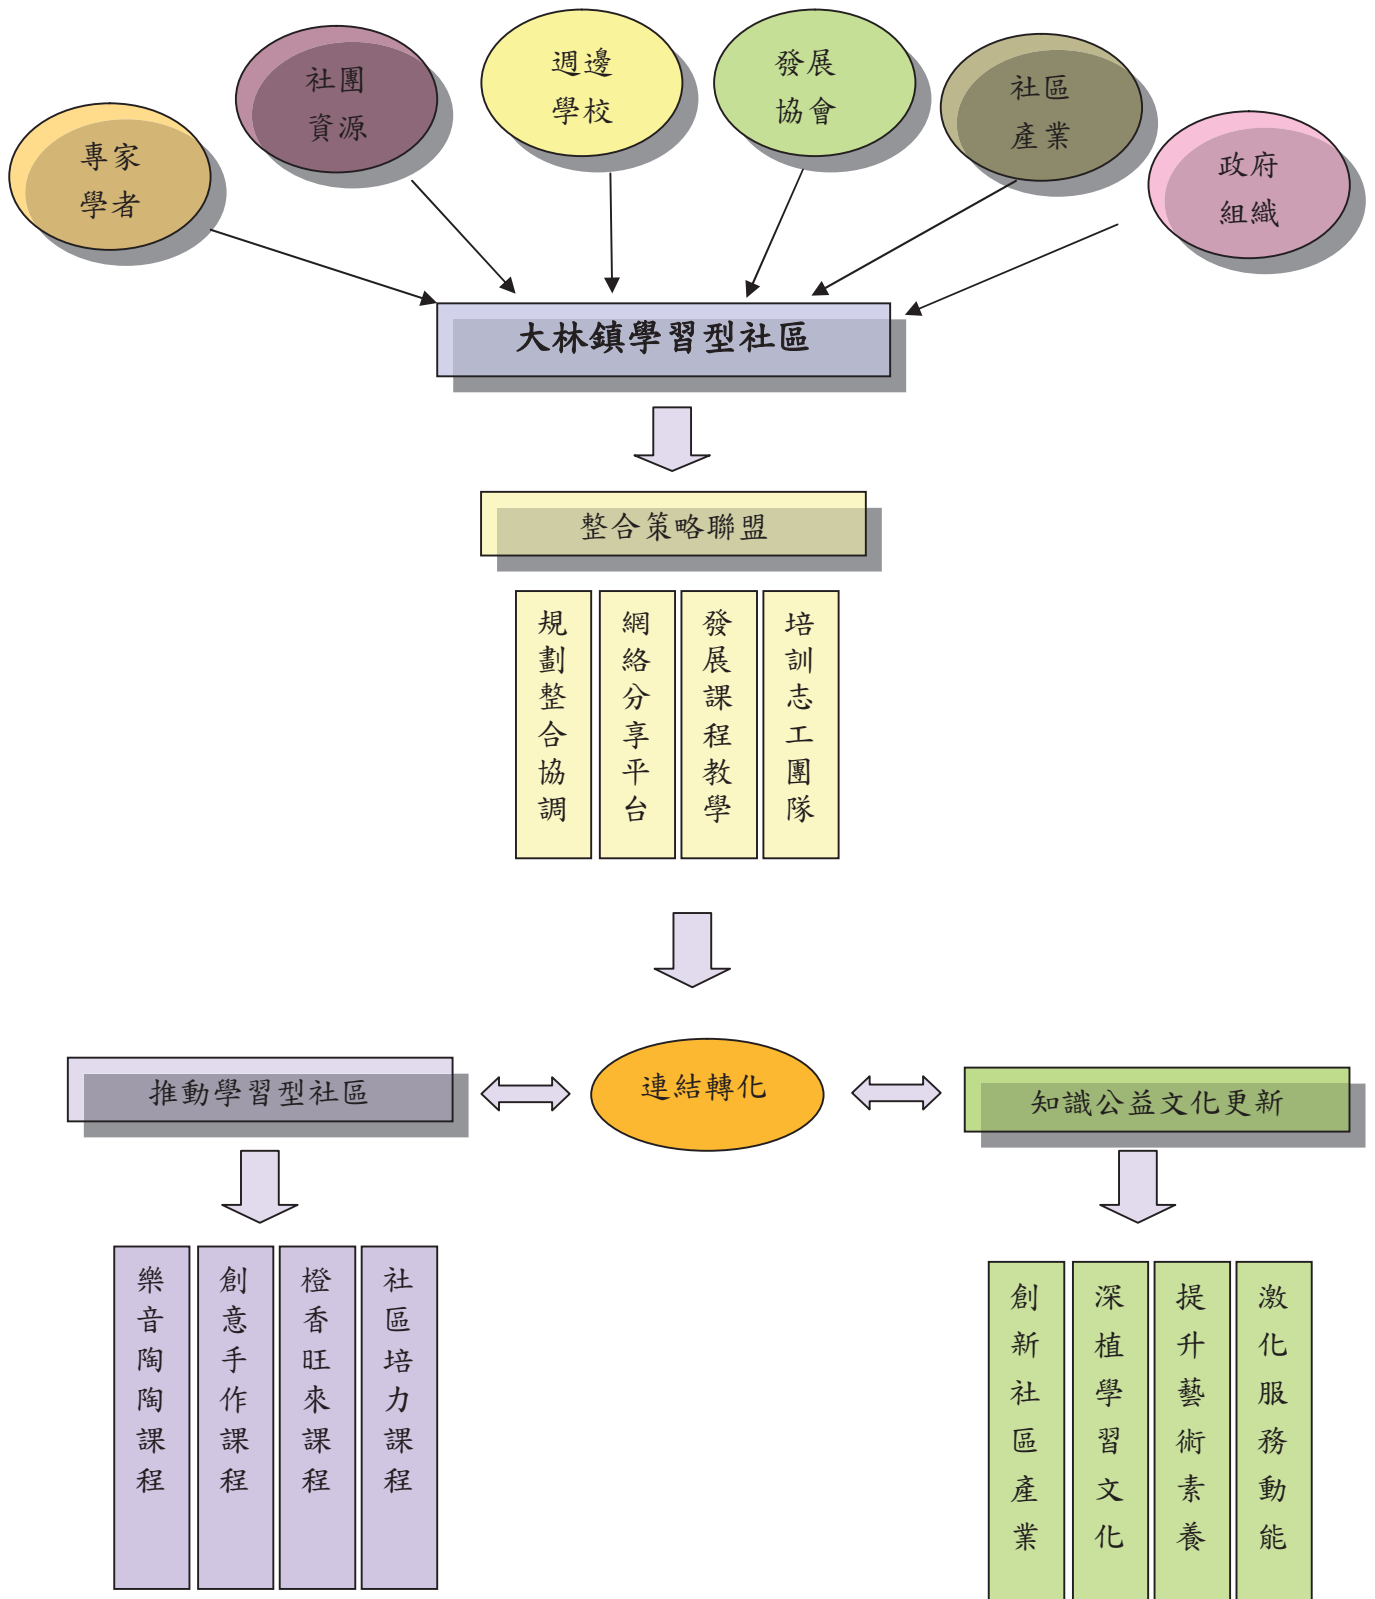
專家學者

社團資源

週邊學校

發展協會

社區產業

政府組織

大林鎮學習型社區

整合策略聯盟

規劃整合協調

網絡分享平台

發展課程教學

培訓志工團隊

推動學習型社區

連結轉化

知識公益文化更新

樂音陶陶課程

創意手作課程

橙香旺來課程

社區培力課程

創新社區產業

深植學習文化

提升藝術素養

激化服務動能